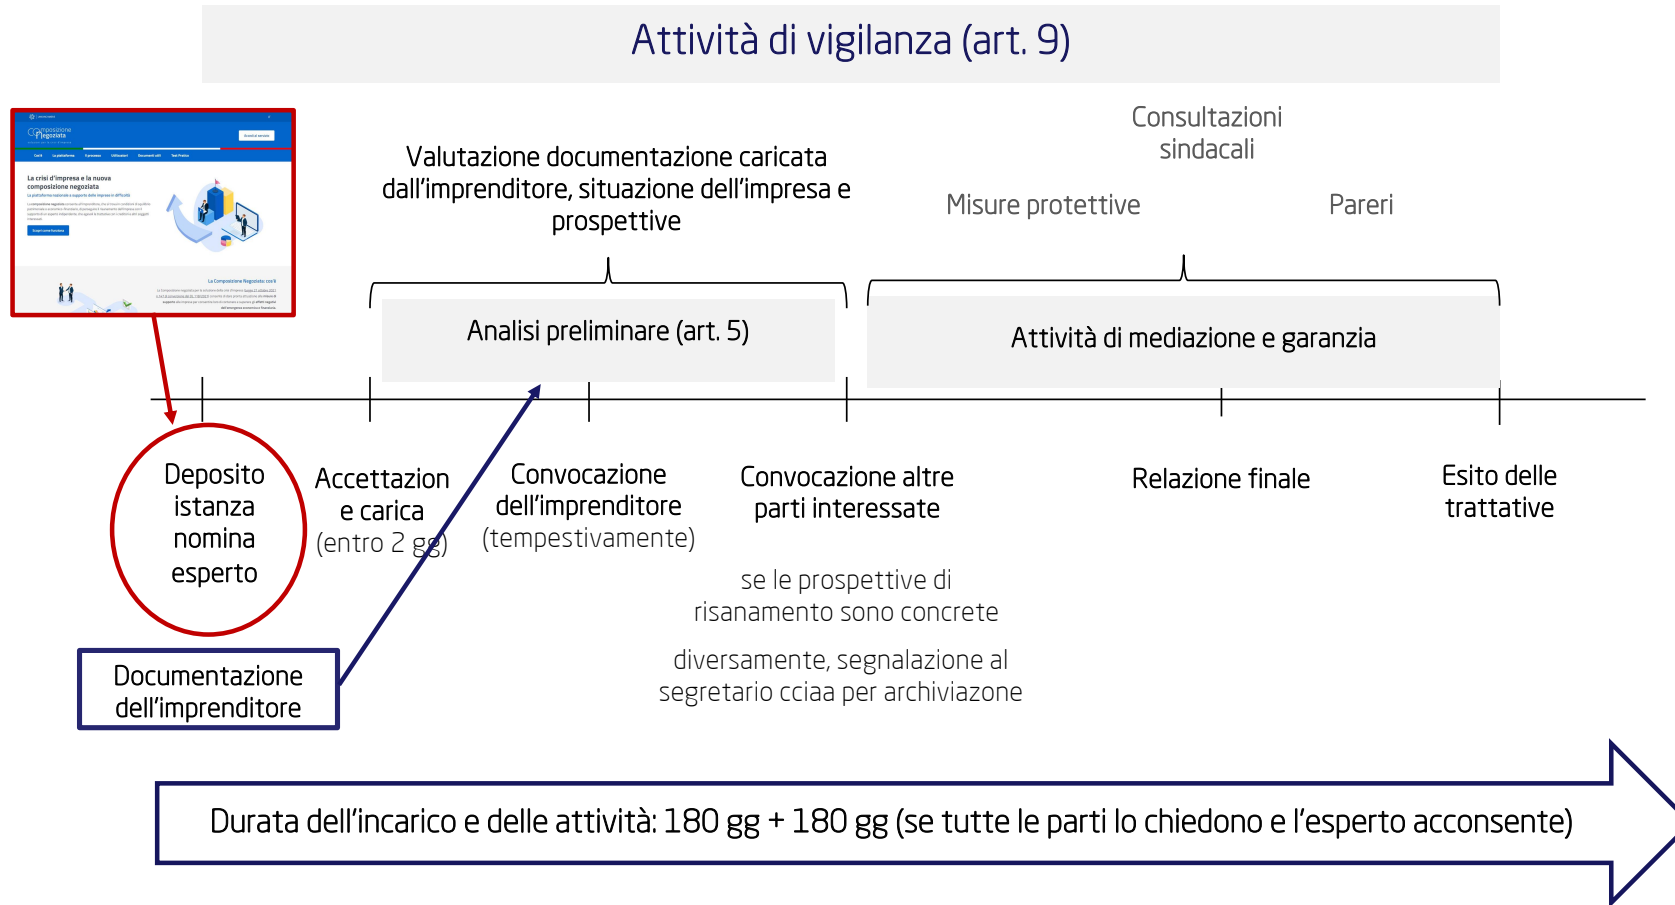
Attività di vigilanza (art. 9)

Valutazione documentazione caricata dall'imprenditore, situazione dell'impresa e prospettive

Consultazioni sindacali

Misure protettive

Pareri

Analisi preliminare (art. 5)

Attività di mediazione e garanzia

Deposito istanza nomina esperto

Accettazion e carica (entro 2 gg)

Convocazione dell'imprenditore (tempestivamente)

Convocazione altre parti interessate

Relazione finale

Esito delle trattative

se le prospettive di risanamento sono concrete

diversamente, segnalazione al segretario cciaa per archiviazone

Documentazione dell'imprenditore

Durata dell'incarico e delle attività: 180 gg + 180 gg (se tutte le parti lo chiedono e l'esperto acconsente)